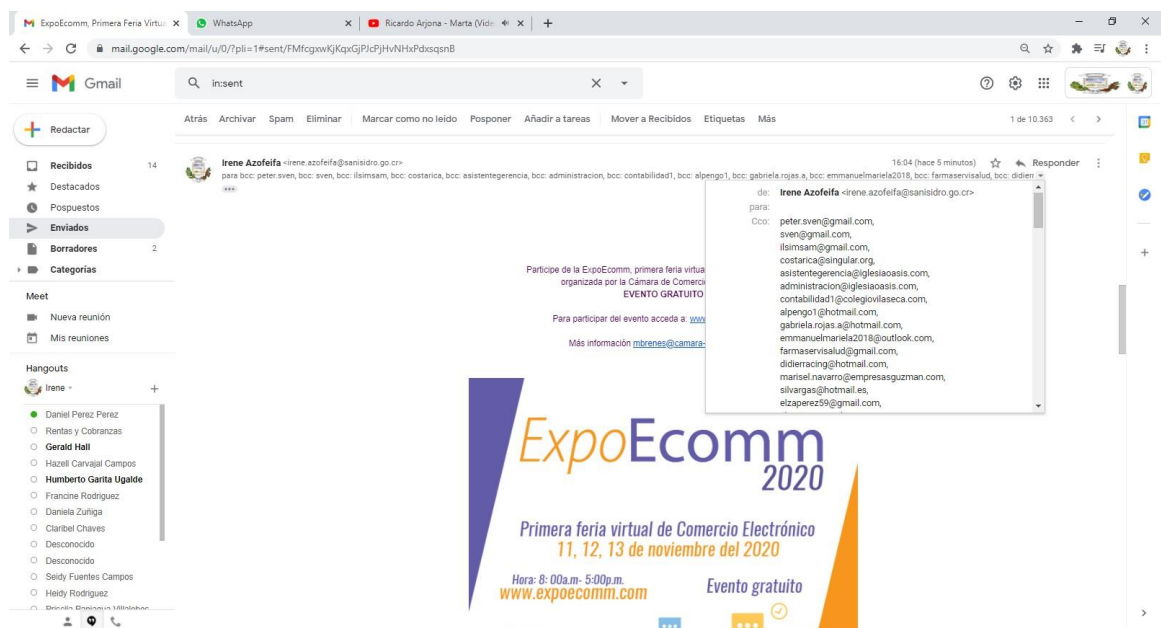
ExpoEcomm, Primera Feria Virtua ×
WhatsApp ×
Ricardo Arjona - Marta (Vide ×
+

mail.google.com/mail/u/0/?pli=1#sent/FMfcgxwKjKqxGjPJcPjHvNHxPdxsqsnB

Gmail
in:sent

Redactar
Recibidos 14
Destacados
Pospuestos
Enviados
Borradores 2
Categorías

Meet
Nueva reunión
Mis reuniones

Hangouts
Irene

Daniel Perez Perez
Rentas y Cobranzas
Gerald Hall
Hazell Carvajal Campos
Humberto Garita Ugalde
Francine Rodriguez
Daniela Zuñiga
Claribel Chaves
Desconocido
Desconocido
Seidy Fuentes Campos
Heidy Rodriguez
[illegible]

Atrás Archivar Spam Eliminar Marcar como no leído Posponer Añadir a tareas Mover a Recibidos Etiquetas Más
1 de 10.363

Irene Azofeifa <irene.azofeifa@sanisidro.go.cr>
16:04 (hace 5 minutos) Responder
para bcc: peter.sven, bcc: sven, bcc: ilsimsam, bcc: costarica, bcc: asistentegerencia, bcc: administracion, bcc: contabilidad1, bcc: alpengo1, bcc: gabriela.rojas.a, bcc: emmanuelmariela2018, bcc: farmaservisalud, bcc: didierr

de: Irene Azofeifa <irene.azofeifa@sanisidro.go.cr>
para:
Cco: peter.sven@gmail.com,
sven@gmail.com,
ilsimsam@gmail.com,
costarica@singular.org,
asistentegerencia@iglesiaoasis.com,
administracion@iglesiaoasis.com,
contabilidad1@colegiovilaseca.com,
alpengo1@hotmail.com,
gabriela.rojas.a@hotmail.com,
emmanuelmariela2018@outlook.com,
farmaservisalud@gmail.com,
didierracing@hotmail.com,
marisel.navarro@empresasguzman.com,
silvargas@hotmail.es,
elzaperez59@gmail.com,

Participe de la ExpoEcomm, primera feria virtua
organizada por la Cámara de Comerci
EVENTO GRATUITO

Para participar del evento acceda a: ww

Más información mbrenes@camara-

ExpoEcomm
2020
Primera feria virtual de Comercio Electrónico
11, 12, 13 de noviembre del 2020
Hora: 8: 00a.m- 5:00p.m.
www.expoecomm.com
Evento gratuito